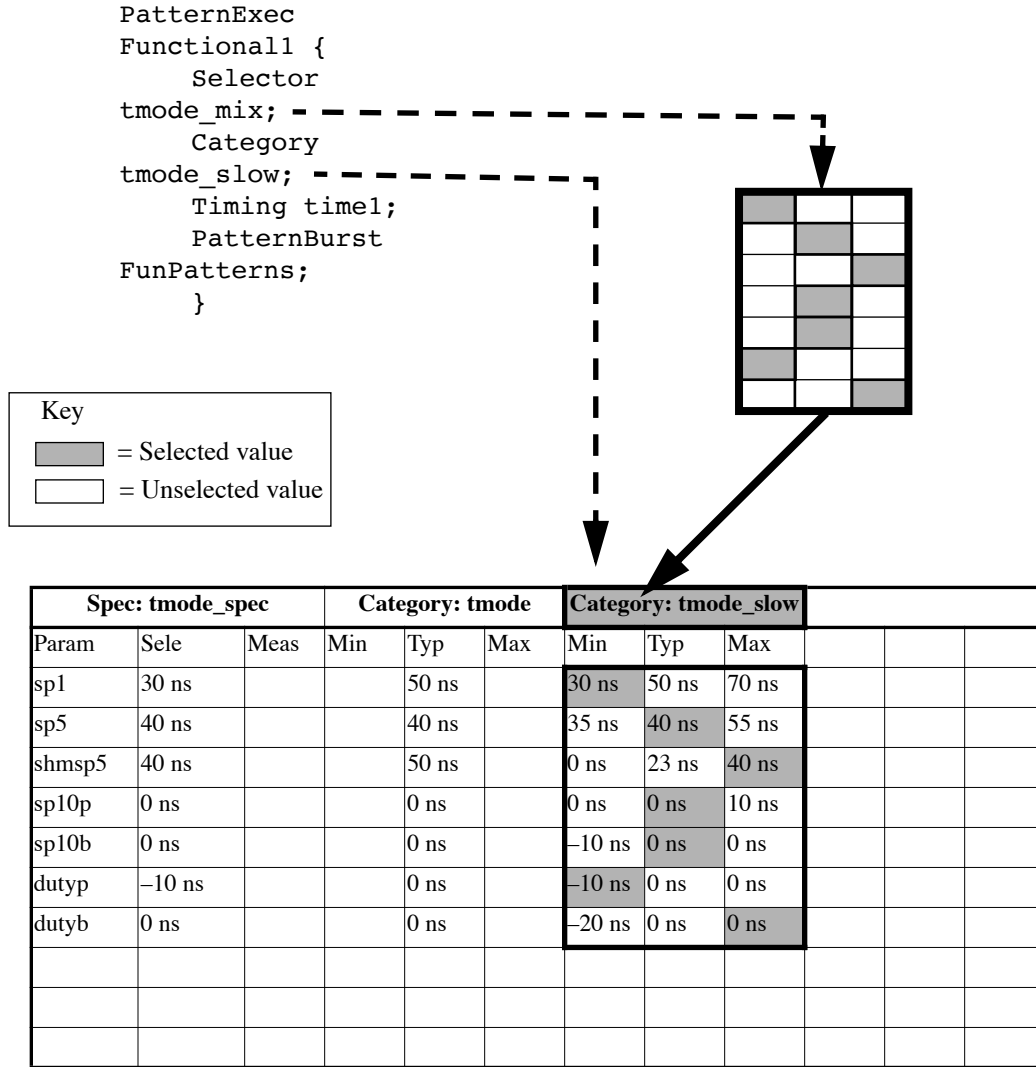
PatternExec
Functional1 {
Selector
tmode_mix;
Category
tmode_slow;
Timing time1;
PatternBurst
FunPatterns;
}

Key
= Selected value
= Unselected value

| Spec: tmode_spec | | | Category: tmode | | | Category: tmode_slow | | | | | |
|---|---|---|---|---|---|---|---|---|---|---|---|
| Param | Sele | Meas | Min | Typ | Max | Min | Typ | Max | | | |
| sp1 | 30 ns | | | 50 ns | | 30 ns | 50 ns | 70 ns | | | |
| sp5 | 40 ns | | | 40 ns | | 35 ns | 40 ns | 55 ns | | | |
| shmsp5 | 40 ns | | | 50 ns | | 0 ns | 23 ns | 40 ns | | | |
| sp10p | 0 ns | | | 0 ns | | 0 ns | 0 ns | 10 ns | | | |
| sp10b | 0 ns | | | 0 ns | | –10 ns | 0 ns | 0 ns | | | |
| dutyp | –10 ns | | | 0 ns | | –10 ns | 0 ns | 0 ns | | | |
| dutyb | 0 ns | | | 0 ns | | –20 ns | 0 ns | 0 ns | | | |
| | | | | | | | | | | | |
| | | | | | | | | | | | |
| | | | | | | | | | | | |